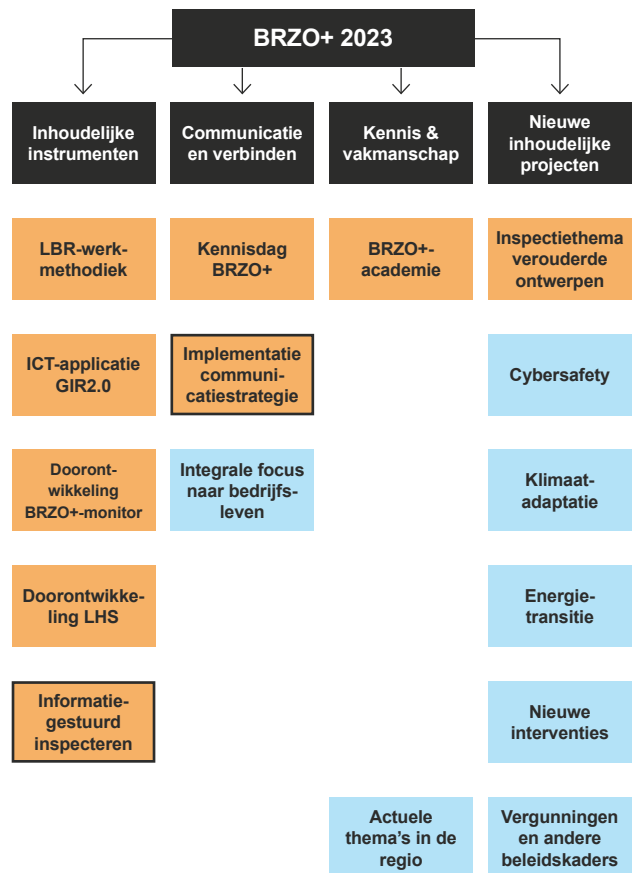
BRZO+ 2023

Inhoudelijke instrumenten

LBR-werkmethodiek

ICT-applicatie GIR2.0

Doorontwikkeling BRZO+-monitor

Doorontwikkeling LHS

Informatiegestuurd inspecteren

Communicatie en verbinden

Kennisdag BRZO+

Implementatie communicatiestrategie

Integrale focus naar bedrijfsleven

Kennis & vakmanschap

BRZO+-academie

Actuele thema's in de regio

Nieuwe inhoudelijke projecten

Inspectiethema verouderde ontwerpen

Cybersafety

Klimaatadaptatie

Energietransitie

Nieuwe interventies

Vergunningen en andere beleidskaders